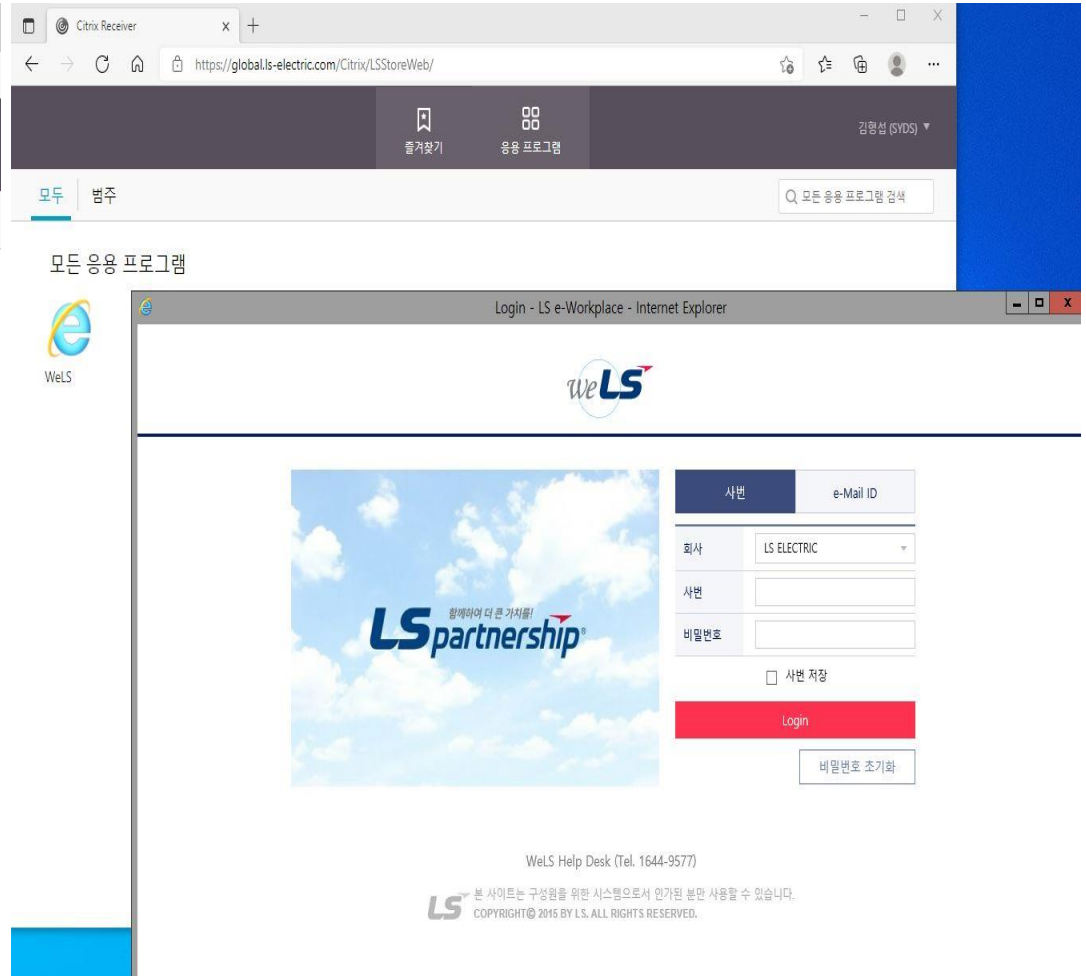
Citrix Receiver

https://global.ls-electric.com/Citrix/LSStoreWeb/

즐겨찾기 응용 프로그램

김형섭 (SYDS) ▼

모두 범주

모든 응용 프로그램 검색

모든 응용 프로그램

WeLS

Login - LS e-Workplace - Internet Explorer

weLS

함께하여 더 큰 가치를!
LS partnership

사번 e-Mail ID

회사 LS ELECTRIC

사번

비밀번호

사번 저장

Login

비밀번호 초기화

WeLS Help Desk (Tel. 1644-9577)

LS 본 사이트는 구성원을 위한 시스템으로서 인가된 분만 사용할 수 있습니다.
COPYRIGHT© 2015 BY LS. ALL RIGHTS RESERVED.